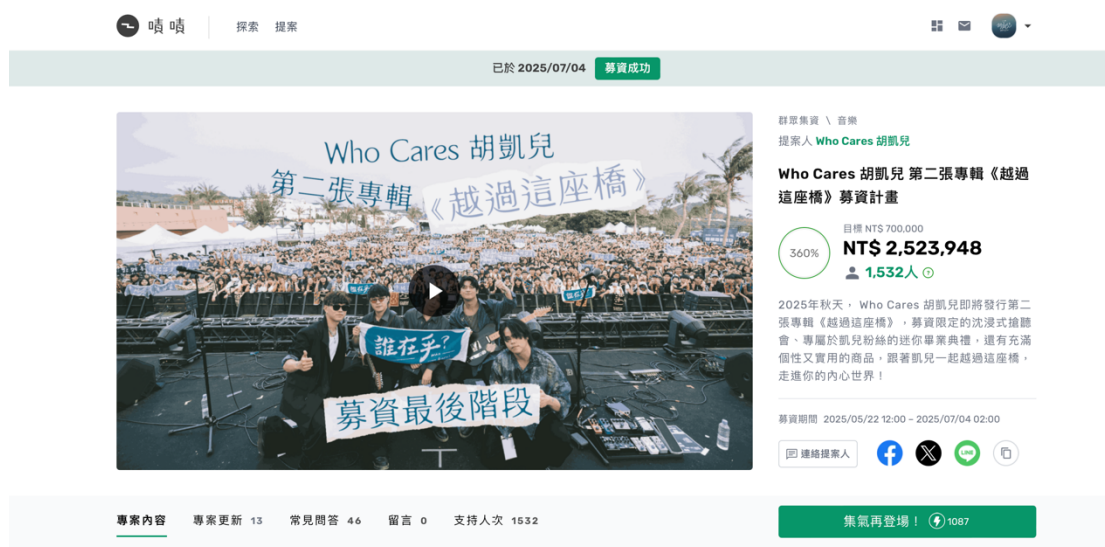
嘖嘖　探索　提案

已於 2025/07/04 募資成功

Who Cares 胡凱兒
第二張專輯《越過這座橋》
誰在乎?
募資最後階段

群眾集資 \ 音樂

提案人 Who Cares 胡凱兒

Who Cares 胡凱兒 第二張專輯《越過這座橋》募資計畫

360%

目標 NT$ 700,000

NT$ 2,523,948

1,532人

2025年秋天， Who Cares 胡凱兒即將發行第二張專輯《越過這座橋》，募資限定的沈浸式搶聽會、專屬於凱兒粉絲的迷你畢業典禮，還有充滿個性又實用的商品，跟著凱兒一起越過這座橋，走進你的內心世界！

募資期間 2025/05/22 12:00 – 2025/07/04 02:00

連絡提案人

專案內容　專案更新 13　常見問答 46　留言 0　支持人次 1532

集氣再登場！ 1087